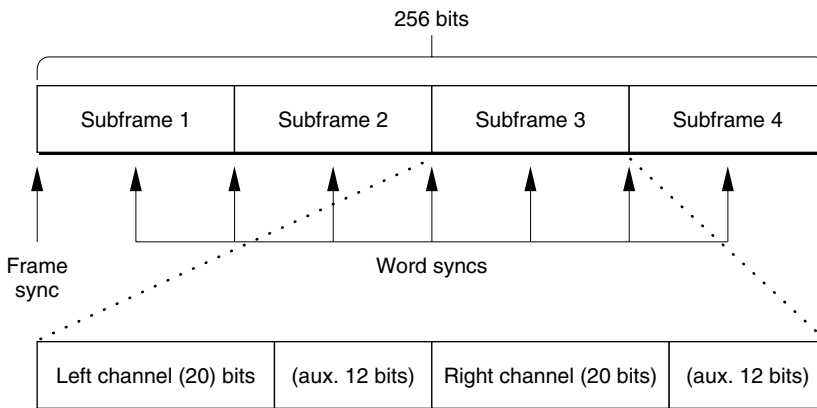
256 bits

| Subframe 1 | Subframe 2 | Subframe 3 | Subframe 4 |
|---|---|---|---|

Frame sync

Word syncs

| Left channel (20) bits | (aux. 12 bits) | Right channel (20 bits) | (aux. 12 bits) |
|---|---|---|---|